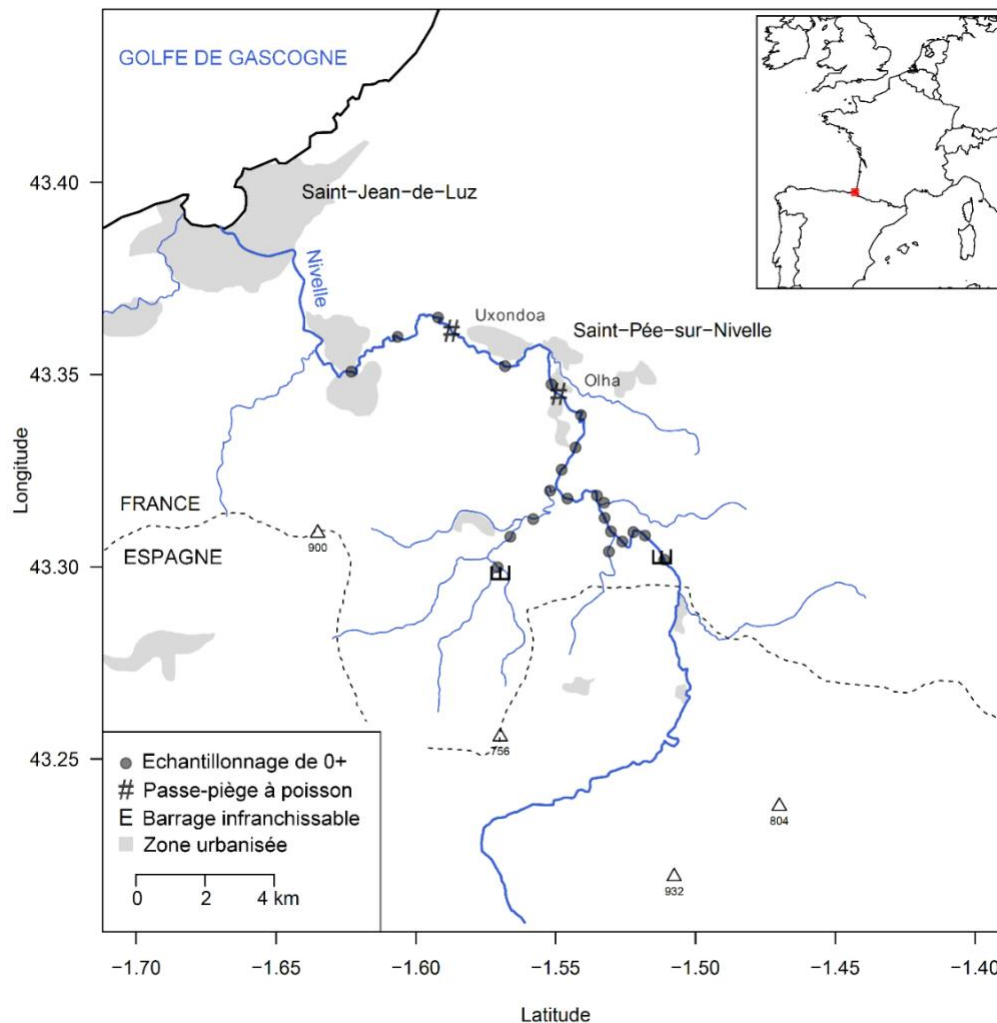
GOLFE DE GASCOGNE

Saint-Jean-de-Luz

Nivelle

Uxondoa

Saint-Pée-sur-Nivelle

Olha

FRANCE

ESPAGNE

900

756

804

932

Echantillonnage de 0+
# Passe-piège à poisson
E Barrage infranchissable
Zone urbanisée

0 2 4 km

43.40
43.35
43.30
43.25

Longitude

−1.70 −1.65 −1.60 −1.55 −1.50 −1.45 −1.40

Latitude